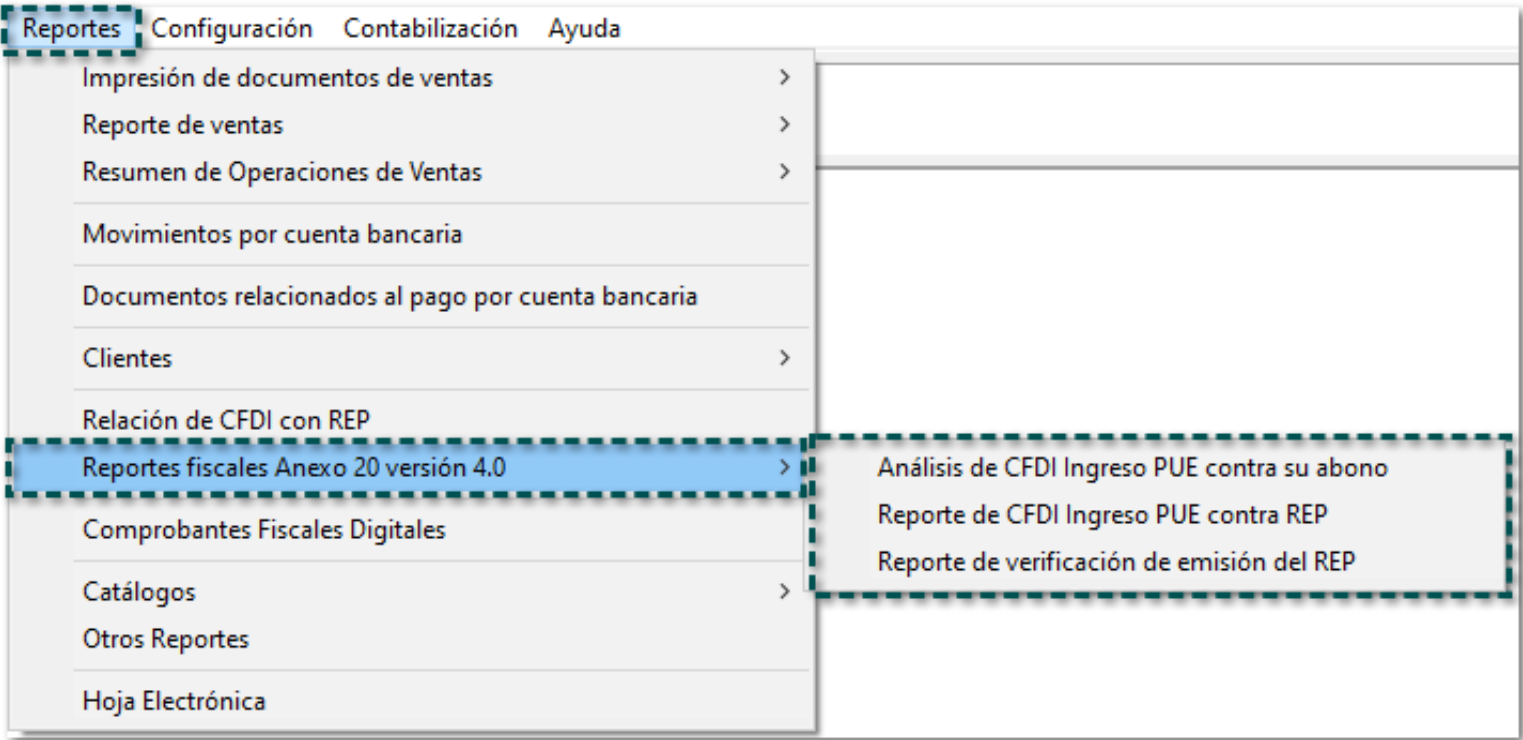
Reportes Configuración Contabilización Ayuda

Impresión de documentos de ventas >
Reporte de ventas >
Resumen de Operaciones de Ventas >
Movimientos por cuenta bancaria
Documentos relacionados al pago por cuenta bancaria
Clientes >
Relación de CFDI con REP
Reportes fiscales Anexo 20 versión 4.0 >
Comprobantes Fiscales Digitales
Catálogos >
Otros Reportes
Hoja Electrónica

Análisis de CFDI Ingreso PUE contra su abono
Reporte de CFDI Ingreso PUE contra REP
Reporte de verificación de emisión del REP